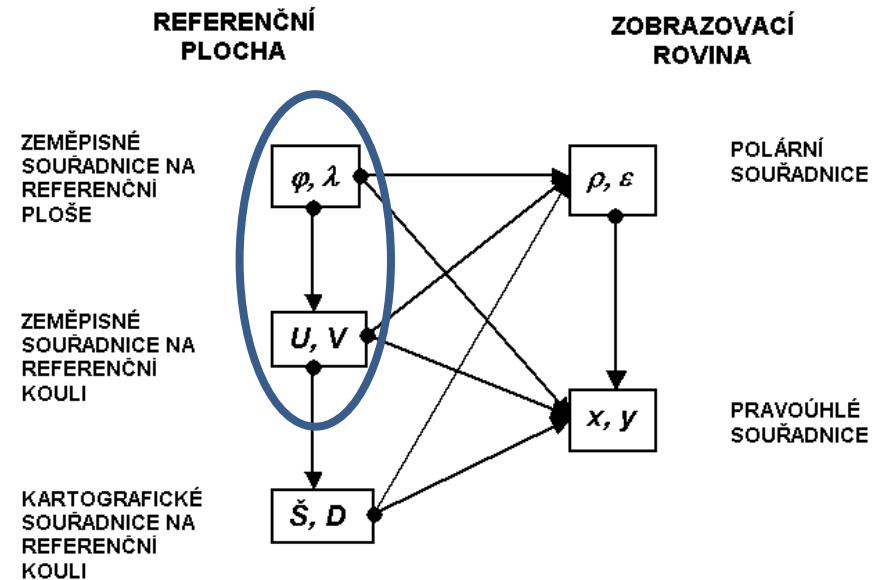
REFERENČNÍ PLOCHA

ZOBRAZOVACÍ ROVINA

ZEMĚPISNÉ SOUŘADNICE NA REFERENČNÍ PLOŠE

$\varphi, \lambda$

$\rho, \varepsilon$

POLÁRNÍ SOUŘADNICE

ZEMĚPISNÉ SOUŘADNICE NA REFERENČNÍ KOULI

$U, V$

$x, y$

PRAVOÚHLÉ SOUŘADNICE

KARTOGRAFICKÉ SOUŘADNICE NA REFERENČNÍ KOULI

$Š, D$